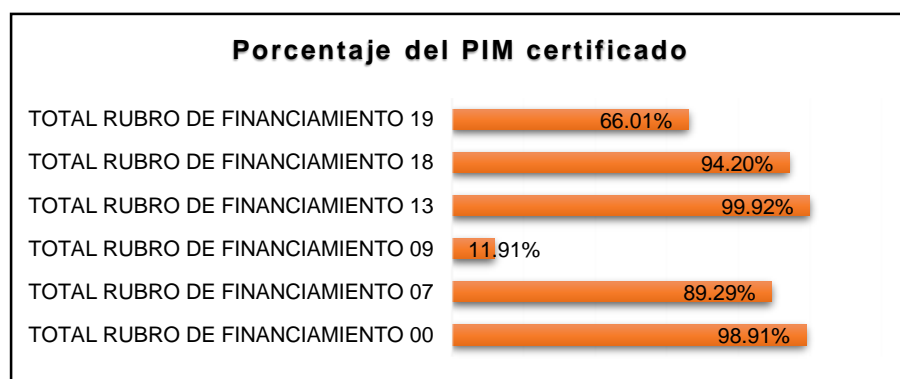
Porcentaje del PIM certificado

TOTAL RUBRO DE FINANCIAMIENTO 19 66.01%
TOTAL RUBRO DE FINANCIAMIENTO 18 94.20%
TOTAL RUBRO DE FINANCIAMIENTO 13 99.92%
TOTAL RUBRO DE FINANCIAMIENTO 09 11.91%
TOTAL RUBRO DE FINANCIAMIENTO 07 89.29%
TOTAL RUBRO DE FINANCIAMIENTO 00 98.91%